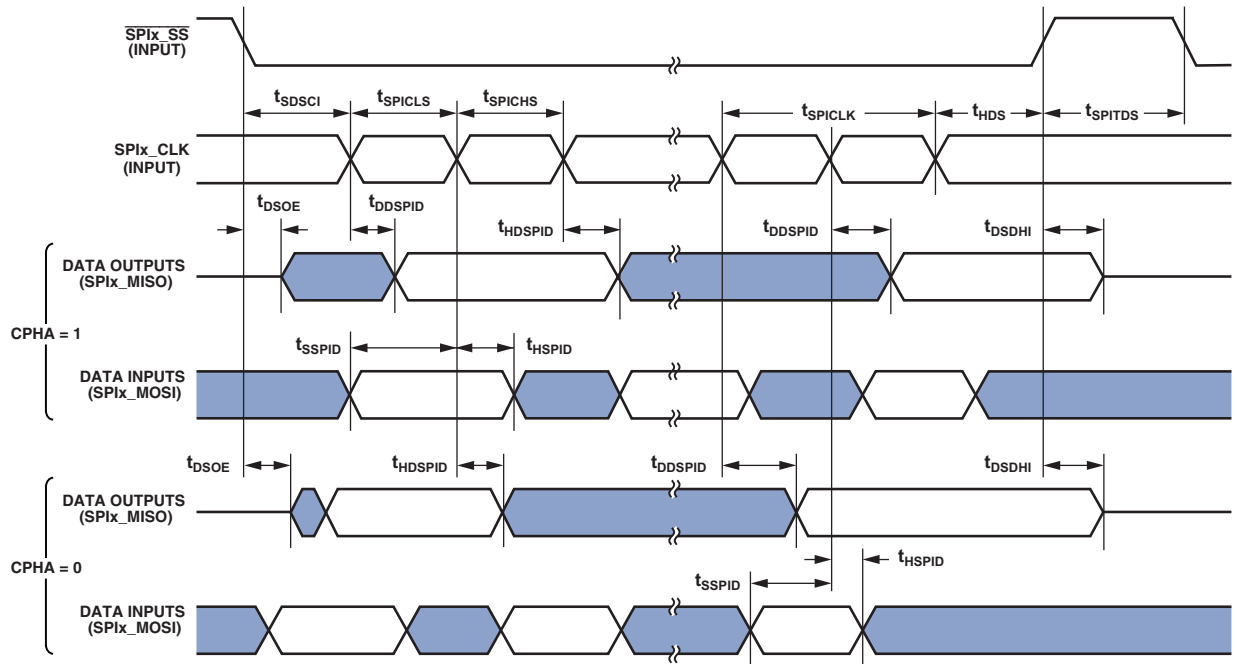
$\overline{\text{SPIx\_SS}}$
(INPUT)

$t_{SDSCI}$ $t_{SPICLS}$ $t_{SPICHS}$ $t_{SPICLK}$ $t_{HDS}$ $t_{SPITDS}$

SPIx_CLK
(INPUT)

$t_{DSOE}$ $t_{DDSPID}$ $t_{HDSPID}$ $t_{DDSPID}$ $t_{DSDHI}$

DATA OUTPUTS
(SPIx_MISO)

CPHA = 1

$t_{SSPID}$ $t_{HSPID}$

DATA INPUTS
(SPIx_MOSI)

$t_{DSOE}$ $t_{HDSPID}$ $t_{DDSPID}$ $t_{DSDHI}$

DATA OUTPUTS
(SPIx_MISO)

CPHA = 0

$t_{HSPID}$
$t_{SSPID}$

DATA INPUTS
(SPIx_MOSI)